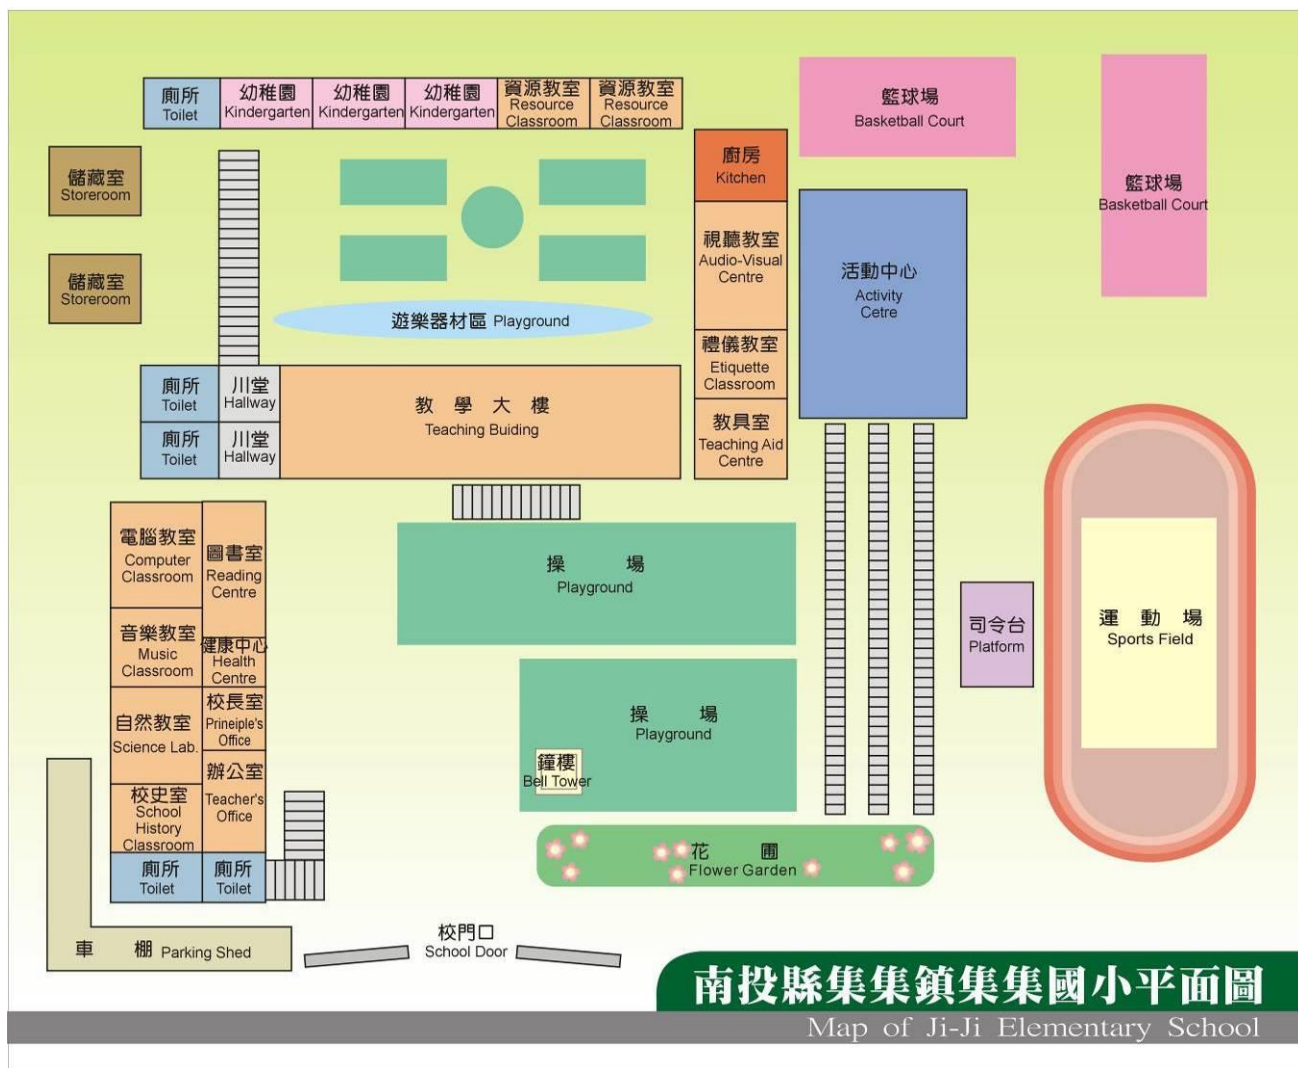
廁所
Toilet

幼稚園
Kindergarten

幼稚園
Kindergarten

幼稚園
Kindergarten

資源教室
Resource Classroom

資源教室
Resource Classroom

籃球場
Basketball Court

籃球場
Basketball Court

儲藏室
Storeroom

儲藏室
Storeroom

廚房
Kitchen

視聽教室
Audio-Visual Centre

活動中心
Activity Cetre

遊樂器材區 Playground

禮儀教室
Etiquette Classroom

教具室
Teaching Aid Centre

廁所
Toilet

川堂
Hallway

廁所
Toilet

川堂
Hallway

教 學 大 樓
Teaching Buiding

電腦教室
Computer Classroom

圖書室
Reading Centre

操 場
Playground

音樂教室
Music Classroom

健康中心
Health Centre

司令台
Platform

運 動 場
Sports Field

自然教室
Science Lab.

校長室
Prineiple's Office

操 場
Playground

鐘樓
Bell Tower

辦公室
Teacher's Office

校史室
School History Classroom

廁所
Toilet

廁所
Toilet

花 圃
Flower Garden

車 棚 Parking Shed

校門口
School Door

南投縣集集鎮集集國小平面圖
Map of Ji-Ji Elementary School